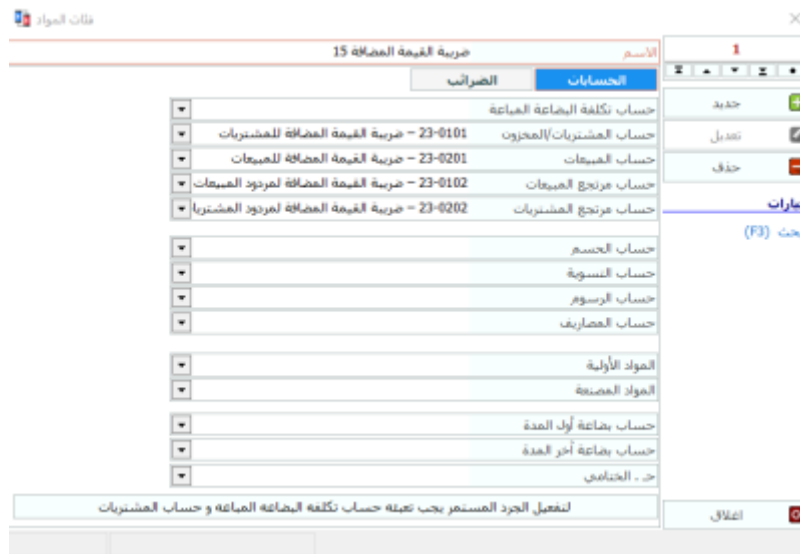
فئات المواد

الاسم ضريبة القيمة المضافة 15

الحسابات الضرائب

حساب تكلفة البضاعة المباعة
حساب المشتريات/المخزون 23-0101 – ضريبة القيمة المضافة للمشتريات
حساب المبيعات 23-0201 – ضريبة القيمة المضافة للمبيعات
حساب مرتجع المبيعات 23-0102 – ضريبة القيمة المضافة لمردود المبيعات
حساب مرتجع المشتريات 23-0202 – ضريبة القيمة المضافة لمردود المشتريا

حساب الخصم
حساب التسوية
حساب الرسوم
حساب المصاريف

المواد الأولية
المواد المصنعة

حساب بضاعة أول المدة
حساب بضاعة آخر المدة
ح . الختامي

لتفعيل الجرد المستمر يجب تعبئة حساب تكلفة البضاعة المباعة و حساب المشتريات

1

جديد
تعديل
حذف

عبارات
بحث (F3)

اغلاق